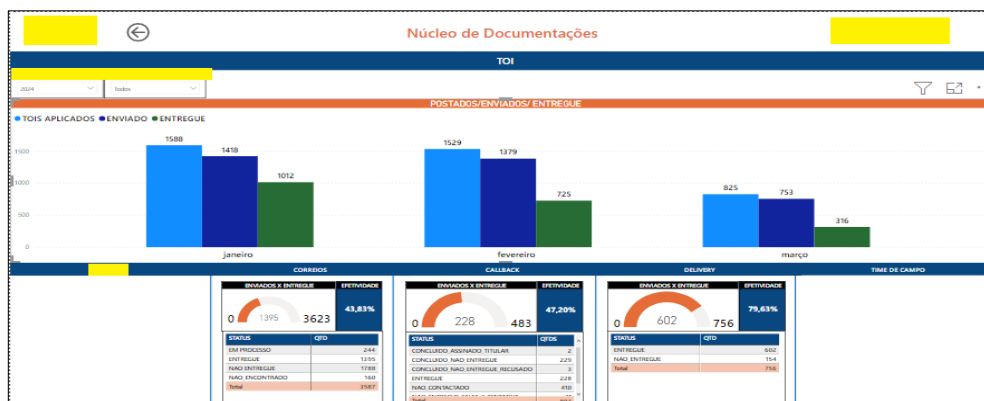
Núcleo de Documentações

TOI

2024
Todos

POSTADOS/ENVIADOS/ ENTREGUE

● TOIS APLICADOS ● ENVIADO ● ENTREGUE

1500
1000
500
0

| | TOIS APLICADOS | ENVIADO | ENTREGUE |
|---|---|---|---|
| janeiro | 1588 | 1418 | 1012 |
| fevereiro | 1529 | 1379 | 725 |
| março | 825 | 753 | 316 |

CORREIOS

ENVIADOS X ENTREGUE
EFETIVIDADE
0 1395 3623
43,83%

| STATUS | QTD |
|---|---|
| EM PROCESSO | 244 |
| ENTREGUE | 1395 |
| NAO ENTREGUE | 1788 |
| NAO_ENCONTRADO | 160 |
| Total | 3587 |

CALLBACK

ENVIADOS X ENTREGUE
EFETIVIDADE
0 228 483
47,20%

| STATUS | QTDS |
|---|---|
| CONCLUIDO_ASSINADO_TITULAR | 2 |
| CONCLUIDO_NAO_ENTREGUE | 229 |
| CONCLUIDO_NAO_ENTREGUE_RECUSADO | 3 |
| ENTREGUE | 228 |
| NAO_CONTACTADO | 410 |
| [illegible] | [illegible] |

DELIVERY

ENVIADOS X ENTREGUE
EFETIVIDADE
0 602 756
79,63%

| STATUS | QTD |
|---|---|
| ENTREGUE | 602 |
| NAO_ENTREGUE | 154 |
| Total | 756 |

TIME DE CAMPO